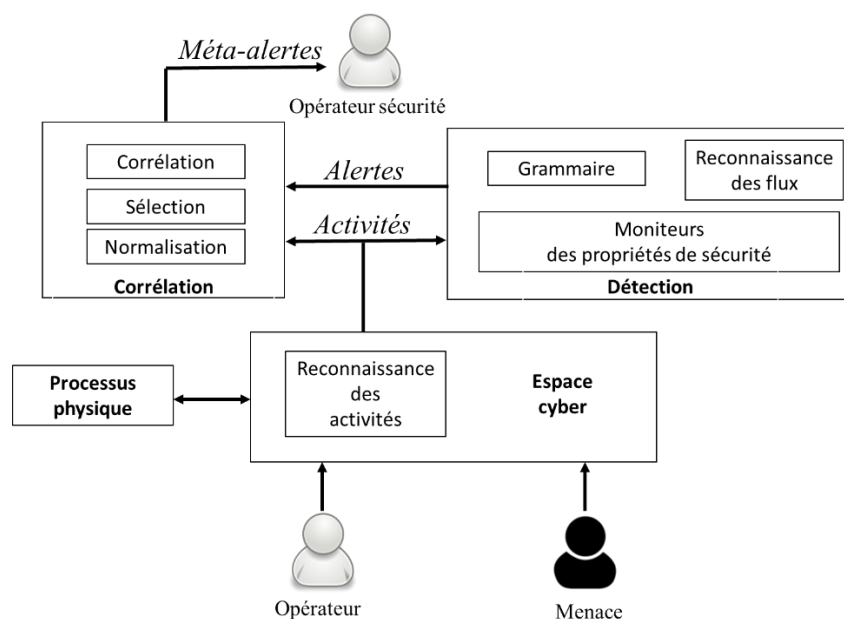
Méta-alertes

Opérateur sécurité

Corrélation

Sélection

Normalisation

Corrélation

Alertes

Activités

Grammaire

Reconnaissance des flux

Moniteurs des propriétés de sécurité

Détection

Processus physique

Reconnaissance des activités

Espace cyber

Opérateur

Menace